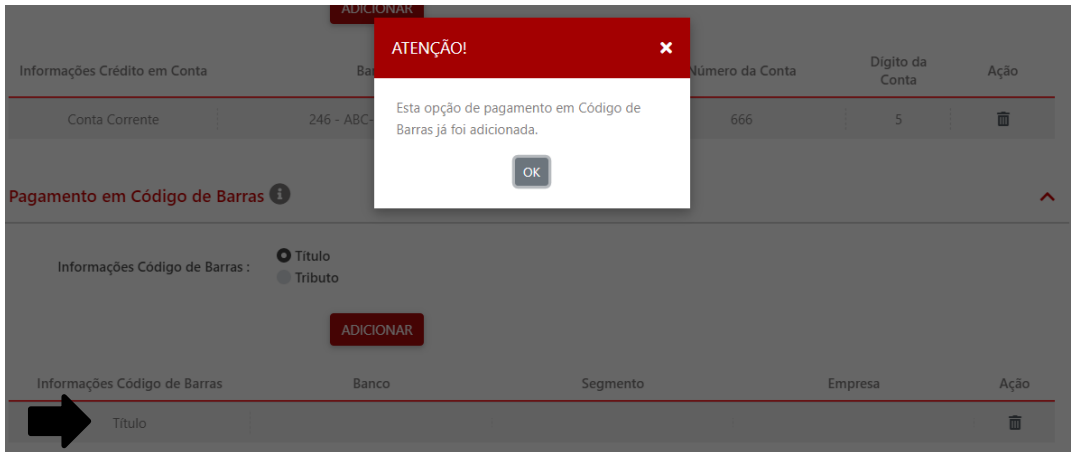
ADICIONAR

| Informações Crédito em Conta | Ba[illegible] | Número da Conta | Dígito da Conta | Ação |
|---|---|---|---|---|
| Conta Corrente | 246 - ABC-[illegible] | 666 | 5 | |

ATENÇÃO!
×
Esta opção de pagamento em Código de Barras já foi adicionada.
OK

Pagamento em Código de Barras

Informações Código de Barras :
Título
Tributo

ADICIONAR

| Informações Código de Barras | Banco | Segmento | Empresa | Ação |
|---|---|---|---|---|
| Título | | | | |